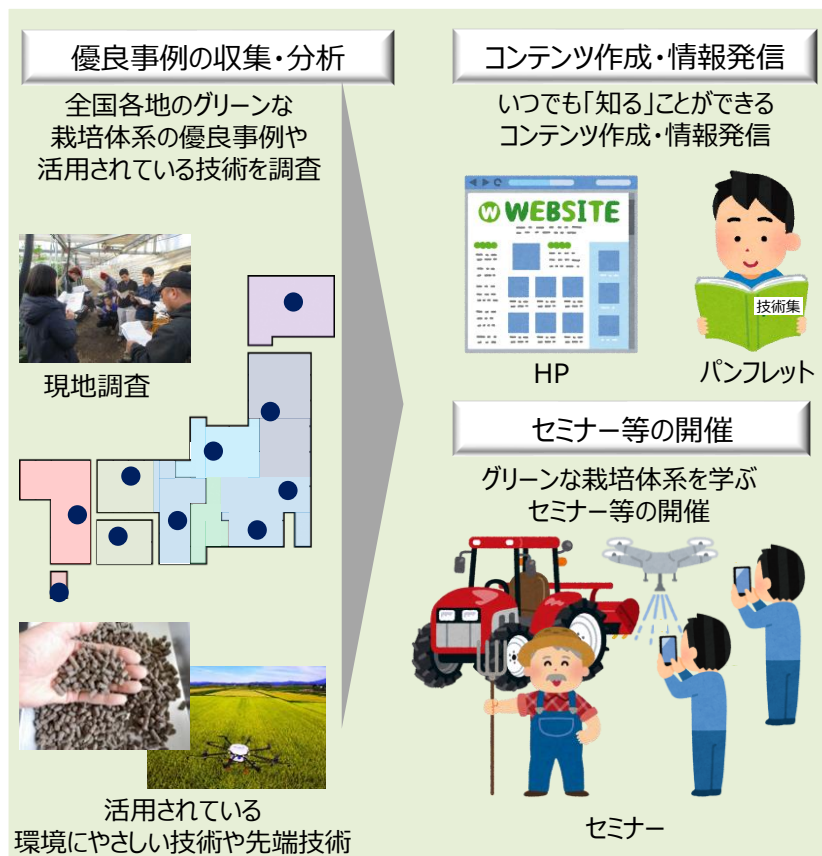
優良事例の収集・分析

全国各地のグリーンな栽培体系の優良事例や活用されている技術を調査

現地調査

活用されている環境にやさしい技術や先端技術

コンテンツ作成・情報発信

いつでも「知る」ことができるコンテンツ作成・情報発信

WEBSITE

技術集

HP

パンフレット

セミナー等の開催

グリーンな栽培体系を学ぶセミナー等の開催

セミナー